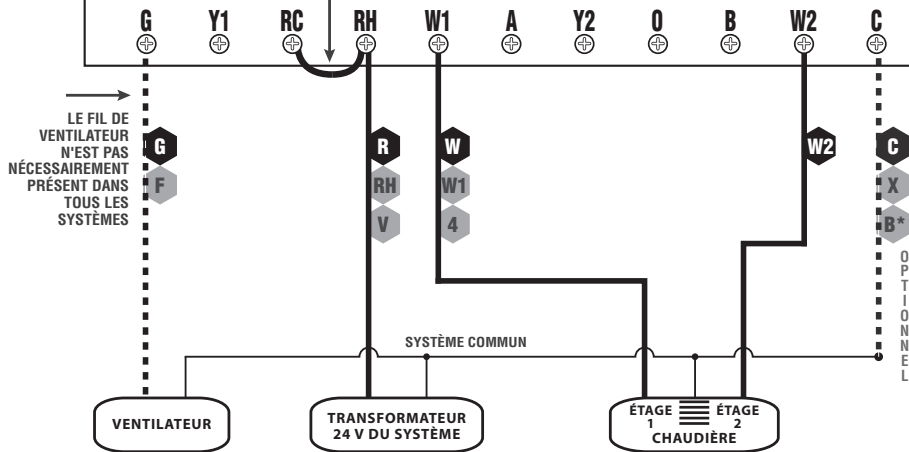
G Y1 RC RH W1 A Y2 O B W2 C

LE FIL DE VENTILATEUR N'EST PAS NÉCESSAIREMENT PRÉSENT DANS TOUS LES SYSTÈMES

G
F

R
RH
V

W
W1
4

W2

C
X
B*

OPTIONNEL

SYSTÈME COMMUN

VENTILATEUR

TRANSFORMATEUR 24 V DU SYSTÈME

ÉTAGE 1 ÉTAGE 2
CHAUDIÈRE